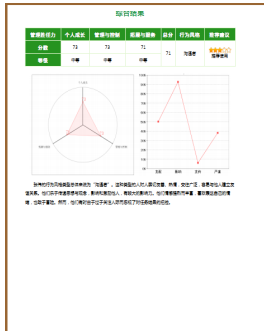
诊断结果

| 管理者潜力 | 个人成长 | 管理与控制 | 服务与服务 | 总分 | 行为风格 | 推荐建议 |
|---|---|---|---|---|---|---|
| 分数 | 71 | 72 | 71 | 71 | 沟通者 | 推荐使用 |
| 等级 | 中等 | 中等 | 中等 | | | |

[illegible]